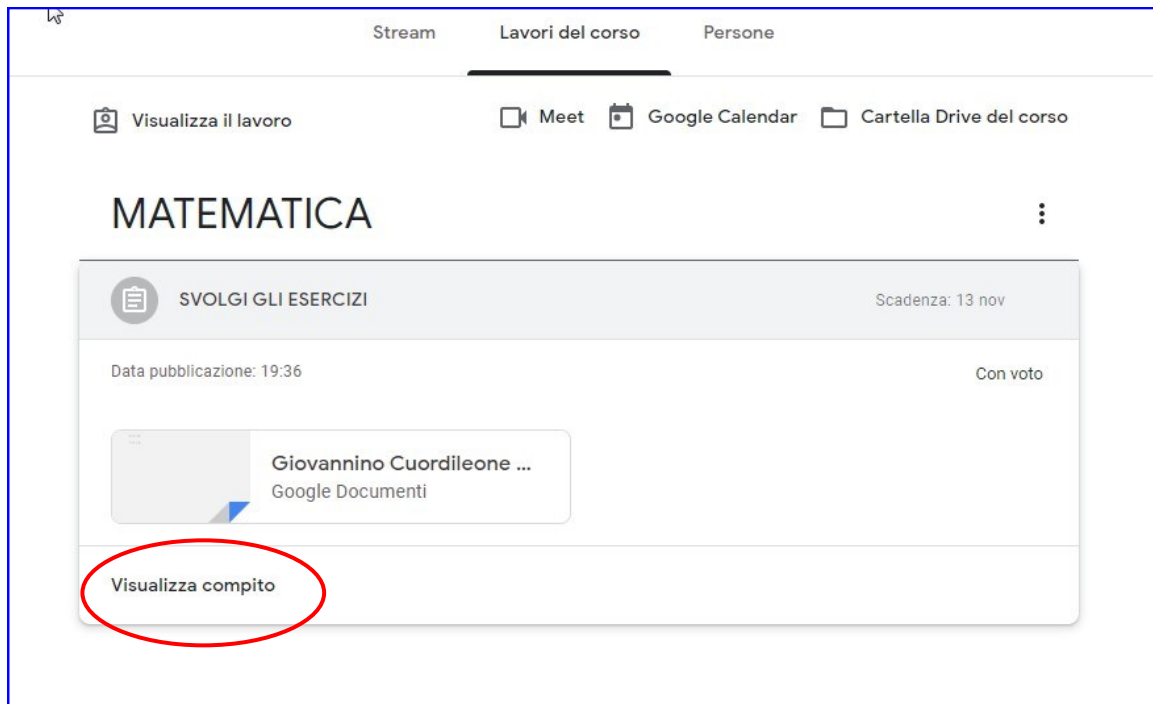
Stream Lavori del corso Persone

Visualizza il lavoro

Meet Google Calendar Cartella Drive del corso

MATEMATICA

SVOLGI GLI ESERCIZI

Scadenza: 13 nov

Data pubblicazione: 19:36

Con voto

Giovannino Cuordileone ...
Google Documenti

Visualizza compito